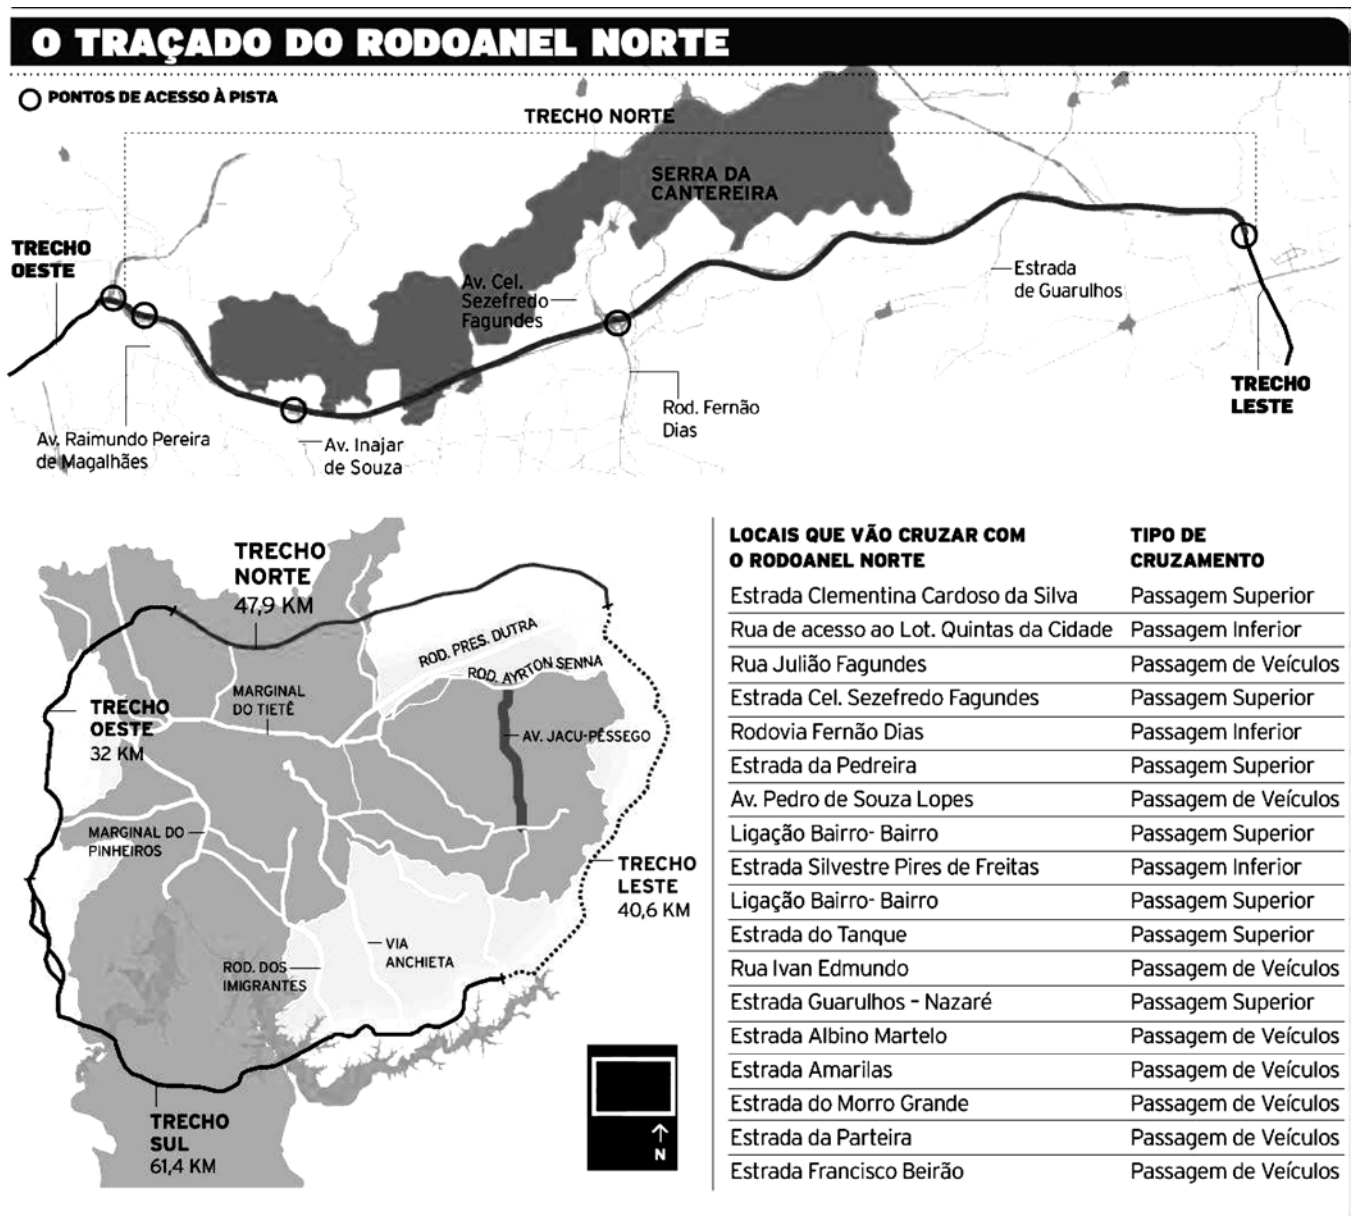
O TRAÇADO DO RODOANEL NORTE

PONTOS DE ACESSO À PISTA

TRECHO NORTE

SERRA DA CANTEREIRA

TRECHO OESTE

Av. Cel. Sezefredo Fagundes

Estrada de Guarulhos

TRECHO LESTE

Av. Raimundo Pereira de Magalhães

Av. Inajar de Souza

Rod. Fernão Dias

TRECHO NORTE 47,9 KM

ROD. PRES. DUTRA

ROD. AYRTON SENNA

MARGINAL DO TIETÊ

TRECHO OESTE 32 KM

AV. JACU-PÊSSEGO

MARGINAL DO PINHEIROS

TRECHO LESTE 40,6 KM

VIA ANCHIETA

ROD. DOS IMIGRANTES

TRECHO SUL 61,4 KM

N

| LOCAIS QUE VÃO CRUZAR COM O RODOANEL NORTE | TIPO DE CRUZAMENTO |
|---|---|
| Estrada Clementina Cardoso da Silva | Passagem Superior |
| Rua de acesso ao Lot. Quintas da Cidade | Passagem Inferior |
| Rua Julião Fagundes | Passagem de Veículos |
| Estrada Cel. Sezefredo Fagundes | Passagem Superior |
| Rodovia Fernão Dias | Passagem Inferior |
| Estrada da Pedreira | Passagem Superior |
| Av. Pedro de Souza Lopes | Passagem de Veículos |
| Ligação Bairro- Bairro | Passagem Superior |
| Estrada Silvestre Pires de Freitas | Passagem Inferior |
| Ligação Bairro- Bairro | Passagem Superior |
| Estrada do Tanque | Passagem Superior |
| Rua Ivan Edmundo | Passagem de Veículos |
| Estrada Guarulhos – Nazaré | Passagem Superior |
| Estrada Albino Martelo | Passagem de Veículos |
| Estrada Amarilas | Passagem de Veículos |
| Estrada do Morro Grande | Passagem de Veículos |
| Estrada da Parteira | Passagem de Veículos |
| Estrada Francisco Beirão | Passagem de Veículos |